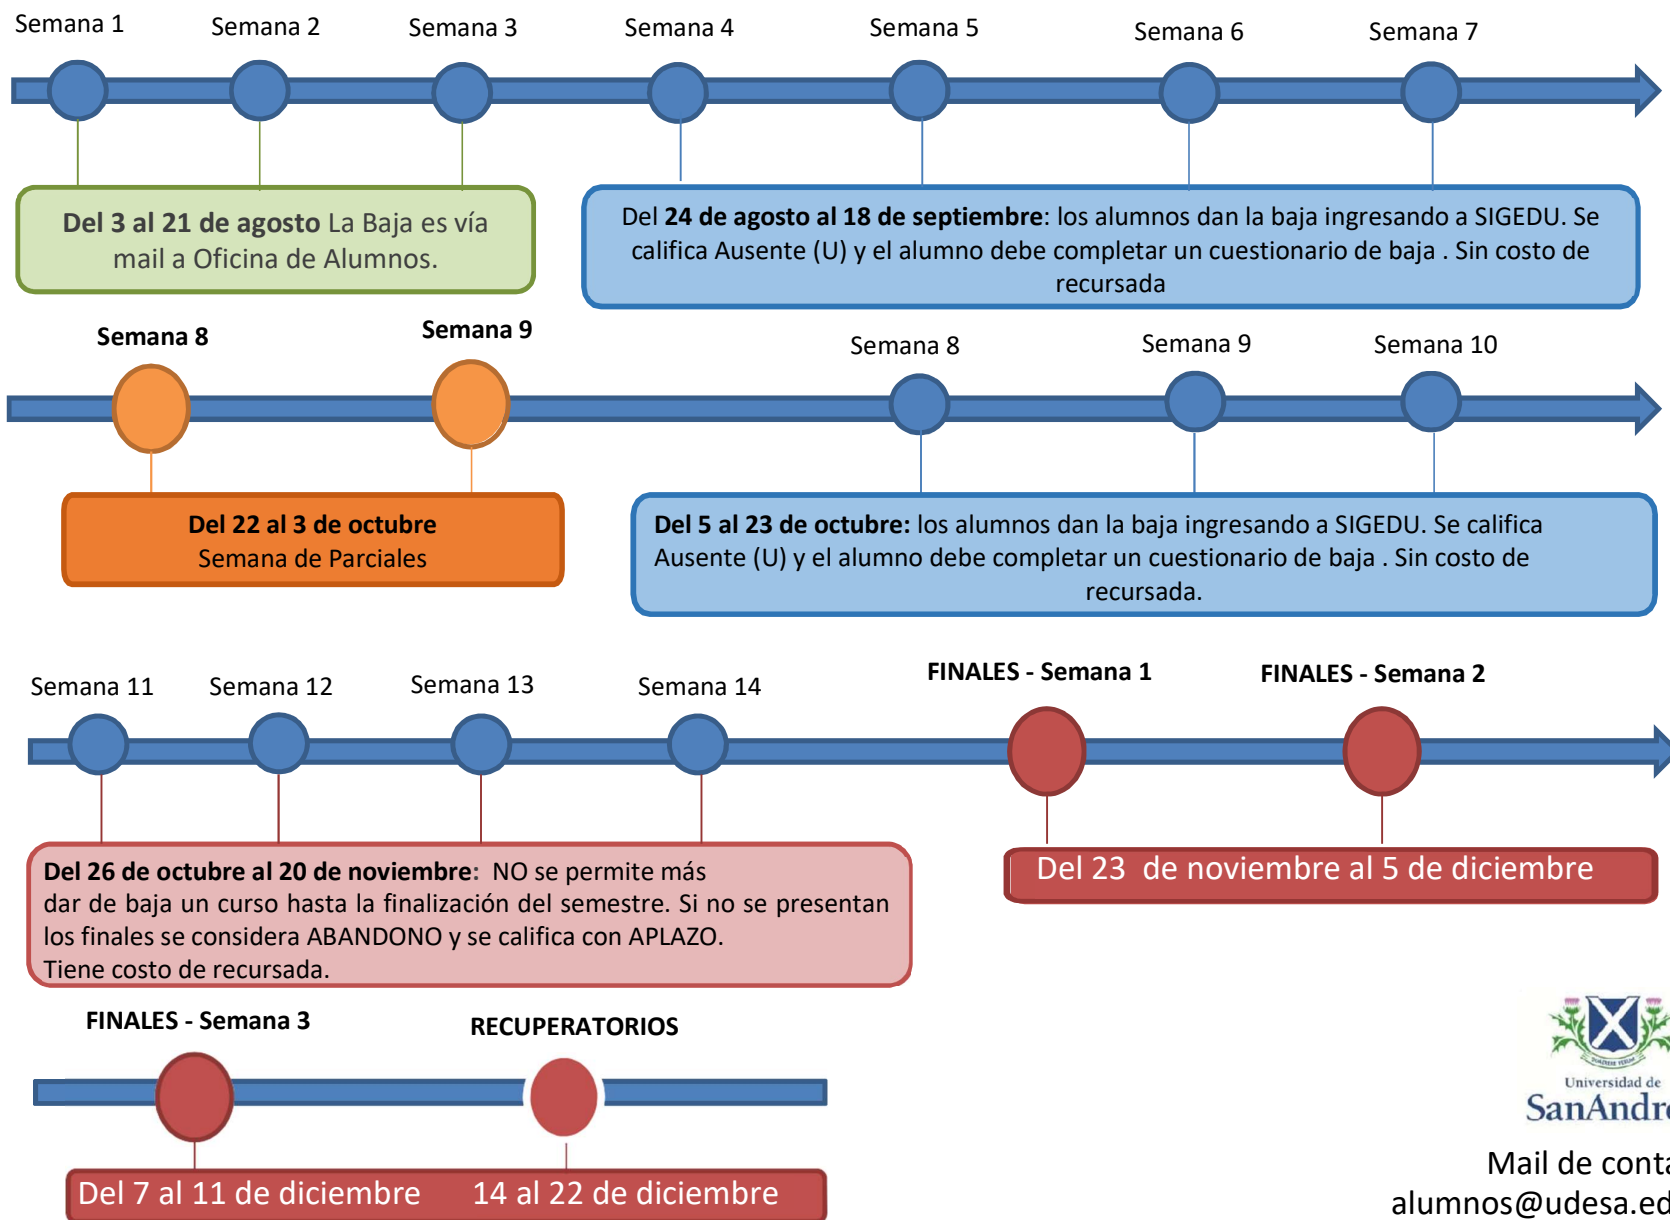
Semana 1 Semana 2 Semana 3 Semana 4 Semana 5 Semana 6 Semana 7

**Del 3 al 21 de agosto** La Baja es vía mail a Oficina de Alumnos.

Del **24 de agosto al 18 de septiembre**: los alumnos dan la baja ingresando a SIGEDU. Se califica Ausente (U) y el alumno debe completar un cuestionario de baja . Sin costo de recursada

**Semana 8** **Semana 9** Semana 8 Semana 9 Semana 10

**Del 22 al 3 de octubre**
Semana de Parciales

**Del 5 al 23 de octubre:** los alumnos dan la baja ingresando a SIGEDU. Se califica Ausente (U) y el alumno debe completar un cuestionario de baja . Sin costo de recursada.

Semana 11 Semana 12 Semana 13 Semana 14 **FINALES - Semana 1** **FINALES - Semana 2**

**Del 26 de octubre al 20 de noviembre**: NO se permite más dar de baja un curso hasta la finalización del semestre. Si no se presentan los finales se considera ABANDONO y se califica con APLAZO.
Tiene costo de recursada.

Del 23 de noviembre al 5 de diciembre

**FINALES - Semana 3** **RECUPERATORIOS**

Del 7 al 11 de diciembre 14 al 22 de diciembre

Universidad de
SanAndr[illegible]

Mail de conta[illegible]
alumnos@udesa.ed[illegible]